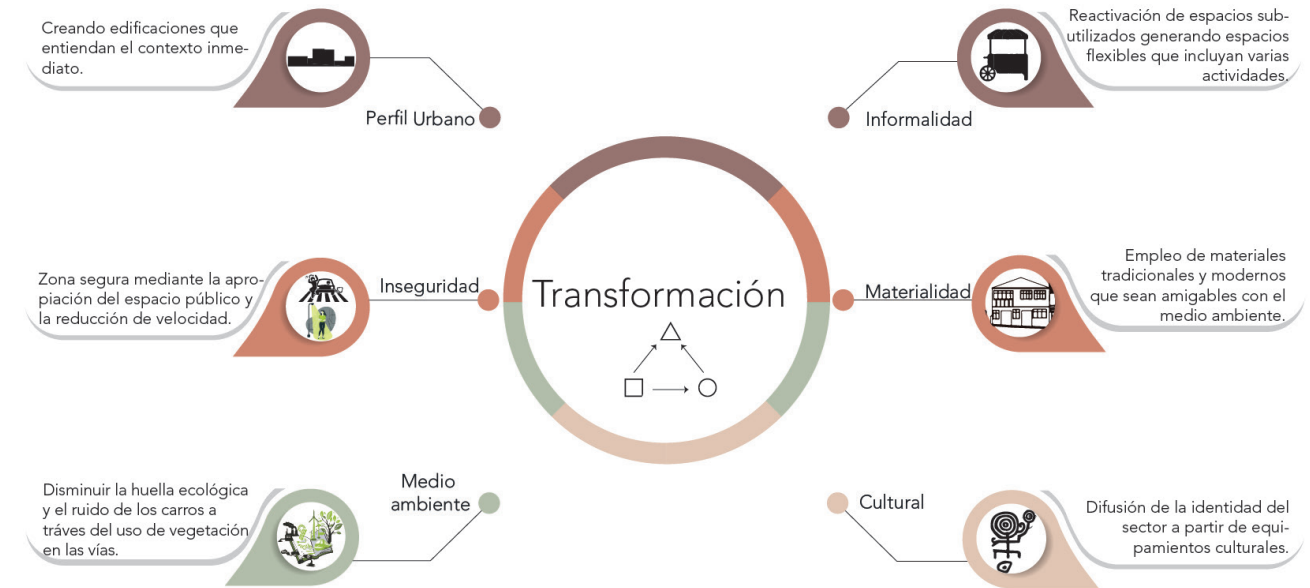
Creando edificaciones que entiendan el contexto inmediato.

Perfil Urbano

Reactivación de espacios subutilizados generando espacios flexibles que incluyan varias actividades.

Informalidad

Zona segura mediante la apropiación del espacio público y la reducción de velocidad.

Inseguridad

Transformación

Materialidad

Empleo de materiales tradicionales y modernos que sean amigables con el medio ambiente.

Disminuir la huella ecológica y el ruido de los carros a tráves del uso de vegetación en las vías.

Medio ambiente

Cultural

Difusión de la identidad del sector a partir de equipamientos culturales.